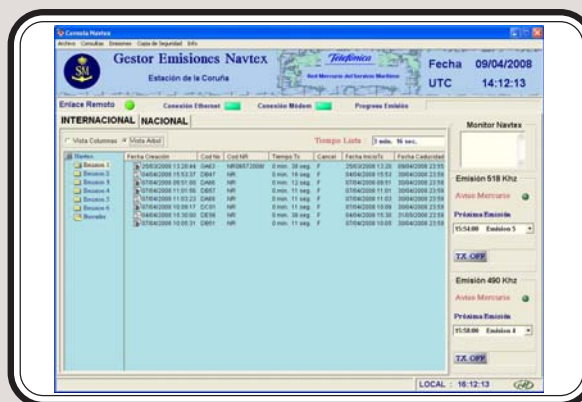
Consola Navtex

Archivo Consultas Emisiones Copia de Seguridad Info

Gestor Emisiones Navtex

Estación de la Coruña

Telefónica

Red Mercante del Servicio Marítimo

Fecha 09/04/2008

UTC 14:12:13

Enlace Remoto

Conexión Ethernet

Conexión Módem

Progreso Emisión

INTERNACIONAL NACIONAL

Vista Columnas Vista Árbol

Tiempo Lista: 3 min. 16 sec.

Monitor Navtex

| Navtex | Fecha Creación | Cod No | Cod NR | Tiempo Tx | Cancel | Fecha InicioTx | Fecha Caducidad |
|---|---|---|---|---|---|---|---|
| Bouzon 1 | 25/03/2008 13:20:44 | DA63 | NR08572008/ | 0 min. 38 seg. | F | 25/03/2008 13:26 | 09/04/2008 23:55 |
| Bouzon 2 | 04/04/2008 15:53:37 | DB67 | NR | 0 min. 16 seg. | F | 04/04/2008 15:53 | 09/04/2008 23:59 |
| Bouzon 3 | 07/04/2008 09:51:00 | DA66 | NR | 0 min. 12 seg. | F | 07/04/2008 09:51 | 30/04/2008 23:59 |
| Bouzon 4 | 07/04/2008 11:01:56 | DB67 | NR | 0 min. 11 seg. | F | 07/04/2008 11:01 | 30/04/2008 23:59 |
| Bouzon 5 | 07/04/2008 11:03:23 | DA68 | NR | 0 min. 11 seg. | F | 07/04/2008 11:03 | 30/04/2008 23:59 |
| Bouzon 6 | 07/04/2008 10:09:17 | DC61 | NR | 0 min. 11 seg. | F | 07/04/2008 10:09 | 30/04/2008 23:59 |
| Borrador | 04/04/2008 15:30:00 | DE56 | NR | 0 min. 38 seg. | F | 04/04/2008 15:30 | 31/05/2008 23:59 |
| | 07/04/2008 10:05:31 | DB61 | NR | 0 min. 11 seg. | F | 07/04/2008 10:05 | 30/04/2008 23:59 |

Emisión 518 Khz

Aviso Mercurio

Próxima Emisión

15:54:00 Emisión 5

TX OFF

Emisión 490 Khz

Aviso Mercurio

Próxima Emisión

15:58:00 Emisión 4

TX OFF

LOCAL : 16:12:13